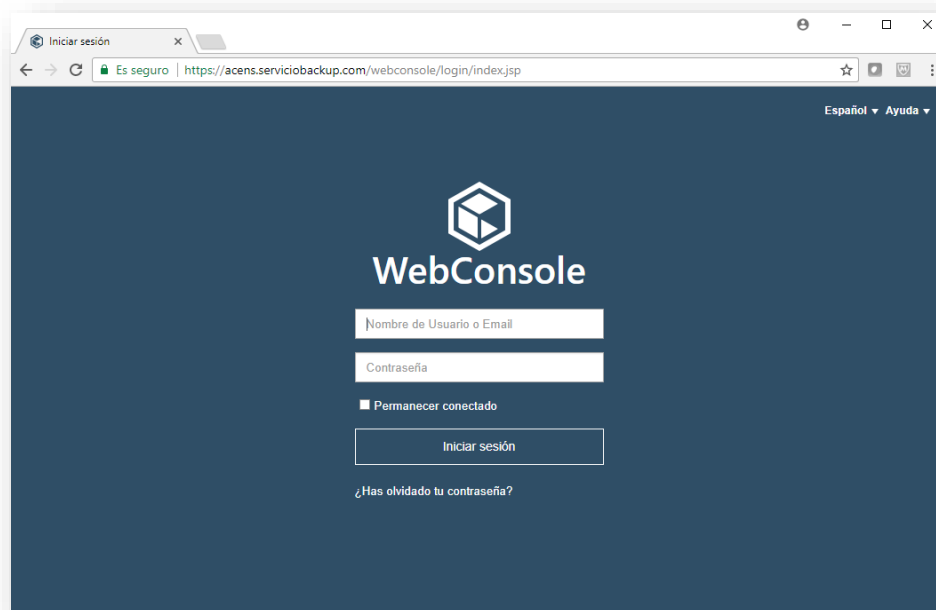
Iniciar sesión ×

Es seguro | https://acens.serviciobackup.com/webconsole/login/index.jsp

Español ▾ Ayuda ▾

WebConsole

Nombre de Usuario o Email

Contraseña

Permanecer conectado

Iniciar sesión

¿Has olvidado tu contraseña?